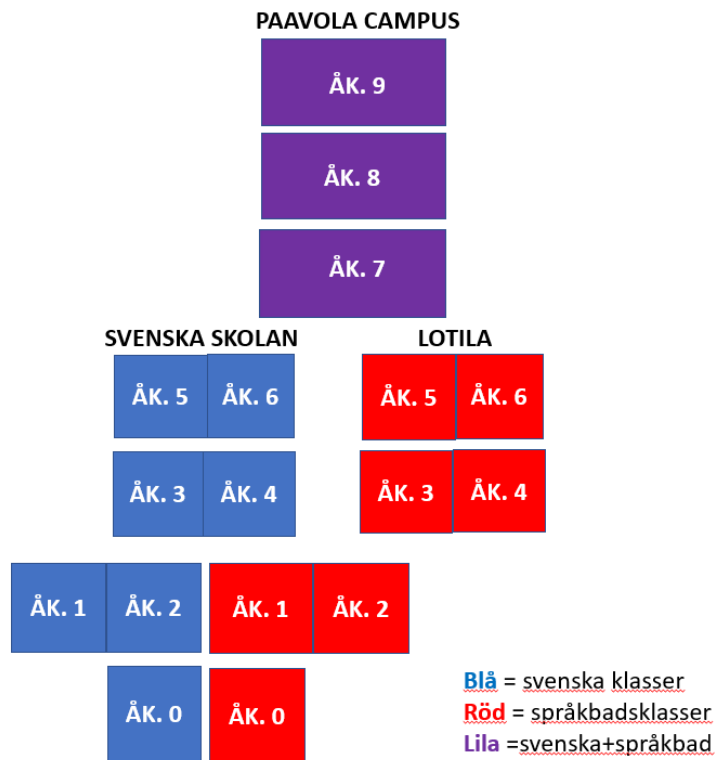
PAAVOLA CAMPUS

ÅK. 9

ÅK. 8

ÅK. 7

SVENSKA SKOLAN

LOTILA

ÅK. 5 ÅK. 6

ÅK. 5 ÅK. 6

ÅK. 3 ÅK. 4

ÅK. 3 ÅK. 4

ÅK. 1 ÅK. 2

ÅK. 1 ÅK. 2

ÅK. 0

ÅK. 0

Blå = svenska klasser
Röd = språkbadsklasser
Lila =svenska+språkbad